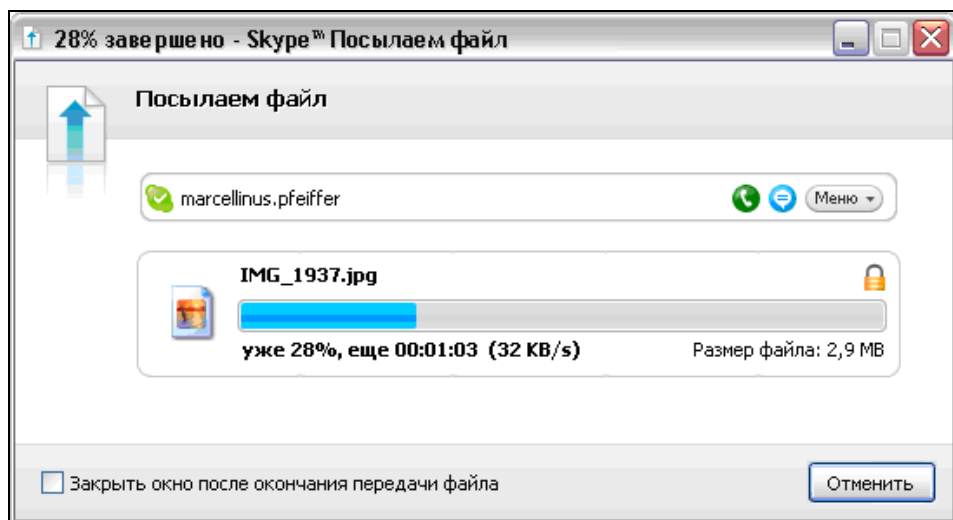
28% завершено - Skype™ Посылаем файл

Посылаем файл

marcellinus.pfeiffer

Меню

IMG_1937.jpg

уже 28%, еще 00:01:03 (32 KB/s)

Размер файла: 2,9 MB

Закрыть окно после окончания передачи файла

Отменить